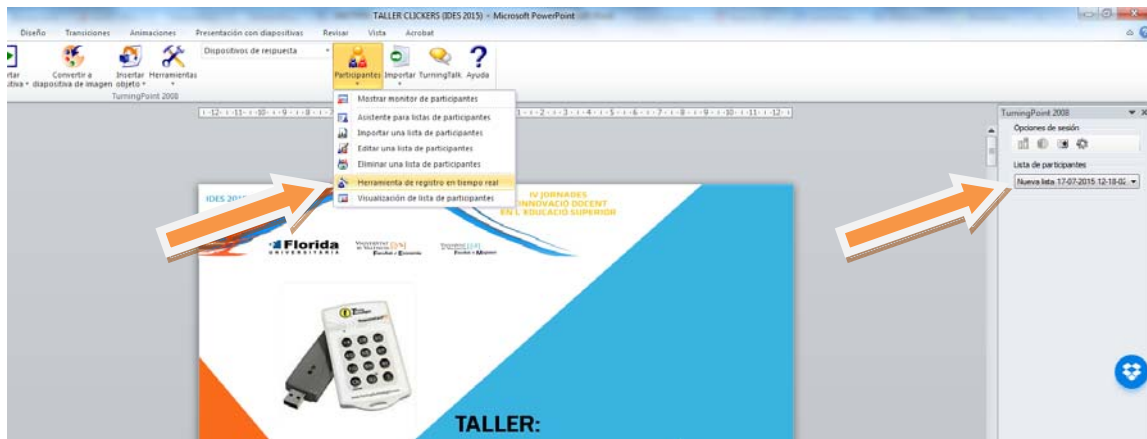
TALLER CLICKERS (IDES 2015) - Microsoft PowerPoint

Diseño Transiciones Animaciones Presentación con diapositivas Revisar Vista Acrobat

rtar ositiva Convertir a diapositiva de imagen Insertar objeto Herramientas

Dispositivos de respuesta

Participantes Importar TurningTalk Ayuda

TurningPoint 2008

Mostrar monitor de participantes
Asistente para listas de participantes
Importar una lista de participantes
Editar una lista de participantes
Eliminar una lista de participantes
Herramienta de registro en tiempo real
Visualización de lista de participantes

TurningPoint 2008
Opciones de sesión
Lista de participantes
Nueva lista 17-07-2015 12-18-0

IDES 201

IV JORNADES INNOVACIÓ DOCENT EN L'EDUCACIÓ SUPERIOR

Florida UNIVERSITÀRIA

TALLER: